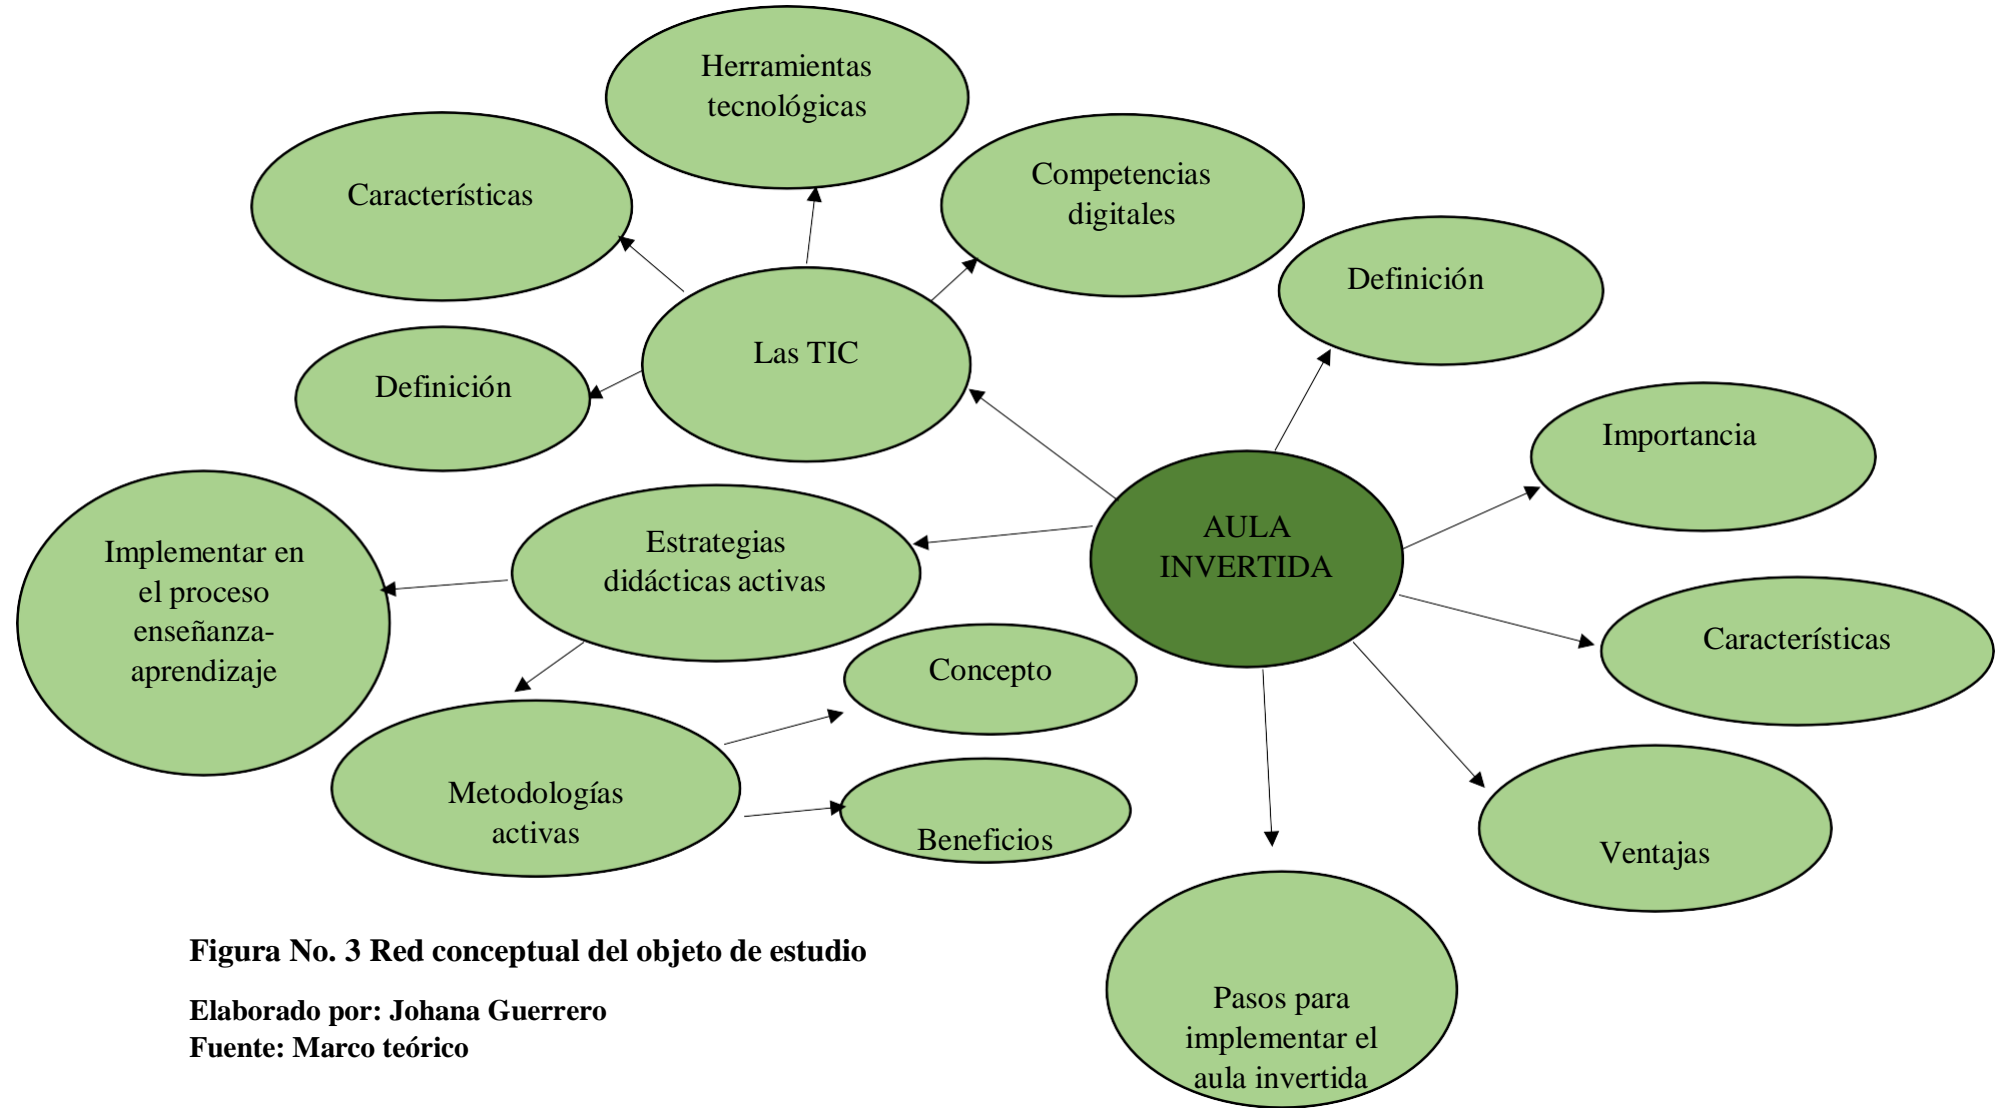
Herramientas tecnológicas

Características

Competencias digitales

Definición

Las TIC

Definición

Importancia

AULA INVERTIDA

Implementar en el proceso enseñanza-aprendizaje

Estrategias didácticas activas

Características

Concepto

Metodologías activas

Beneficios

Ventajas

Pasos para implementar el aula invertida

Figura No. 3 Red conceptual del objeto de estudio

Elaborado por: Johana Guerrero
Fuente: Marco teórico